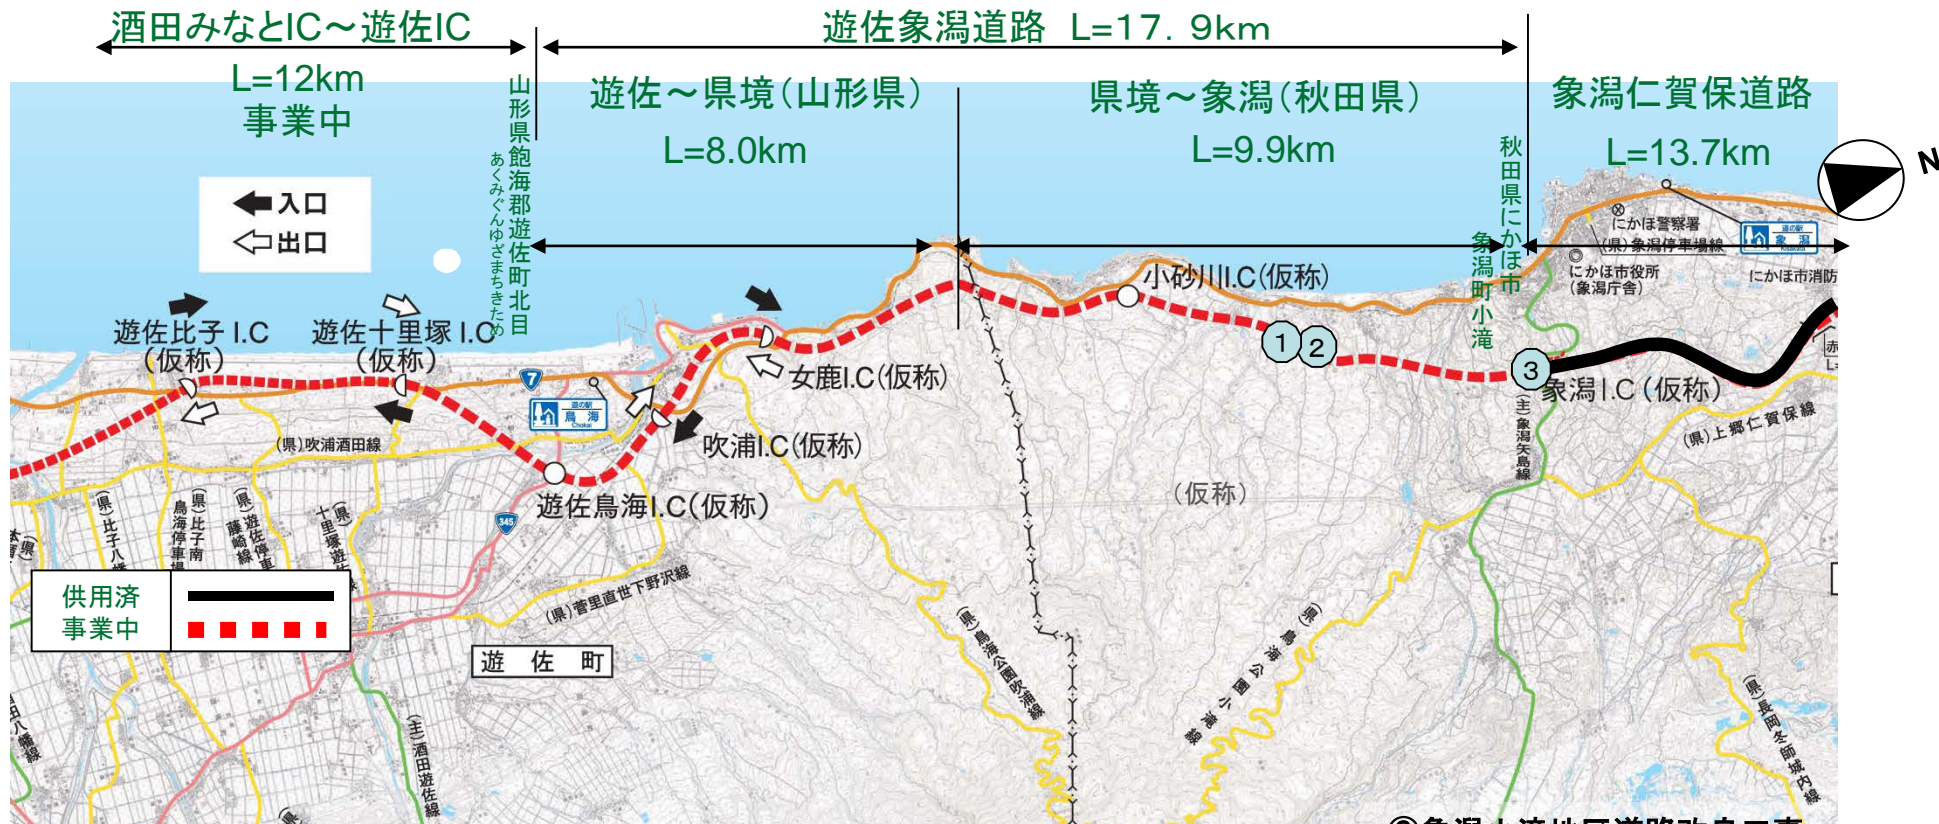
酒田みなとIC〜遊佐IC
L=12km
事業中

遊佐象潟道路 L=17．9km

遊佐〜県境（山形県）
L=8.0km

県境〜象潟（秋田県）
L=9.9km

象潟仁賀保道路
L=13.7km

N

山形県飽海郡遊佐町北目
あくみぐんゆざまちきため

秋田県にかほ市象潟町小滝

入口
出口

遊佐比子 I.C（仮称）
遊佐十里塚 I.C（仮称）
女鹿I.C（仮称）
吹浦I.C（仮称）
遊佐鳥海I.C（仮称）
小砂川I.C（仮称）
象潟I.C（仮称）
（仮称）

7
道の駅 鳥海 Chokai
道の駅 象潟 Kisakata
345

にかほ警察署
（県）象潟停車場線
にかほ市役所（象潟庁舎）
にかほ市消防

1
2
3

（県）吹浦酒田線
（県）比子八幡
（県）鳥海停車場
（県）比子南
（県）蕨崎線
（県）遊佐停車
（県）十里塚遊佐
（県）菅里直世下野沢線
（県）鳥海公園吹浦線
（県）鳥海公園小滝線
（主）象潟矢島線
（県）上郷仁賀保線
（県）長岡冬師城内線
（主）酒田遊佐線
田八幡線

供用済
事業中

遊 佐 町

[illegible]